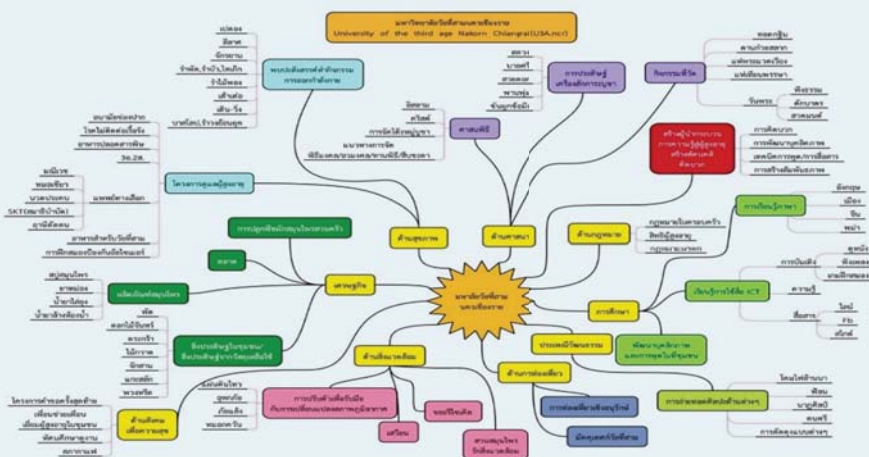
มหาวิทยาลัยวัยที่สามนครเชียงราย
University of the third age Nakorn Chiangrai(U3A.ncr)

มหาวิทยาลัยวัยที่สาม นครเชียงราย

ด้านสุขภาพ

ด้านศาสนา

ด้านกฎหมาย

การศึกษา

ด้านเศรษฐกิจ

ด้านสิ่งแวดล้อม

ประเพณีวัฒนธรรม

ด้านการท่องเที่ยว

พบปะสังสรรค์ทำกิจกรรมการออกกำลังกาย
แปลงผัก
ลีลาศ
ฟ้อนรำ
จังหวัด,จำปา,ไทเก๊ก
รำไม้พลอง
เต้นรำ
เดิน-วิ่ง
นวดไทย,ร้องเพลง

โครงการดูแลผู้สูงอายุ
อนามัยช่องปาก
โรคไม่ติดต่อเรื้อรัง
อาหารปลอดสารพิษ
วัด,อ.ส.
แพทย์ทางเลือก
สมุนไพร
หมอพื้นบ้าน
นวดประคบ
SKT(สมาธิบำบัด)
ฤาษีดัดตน
อาหารสำหรับวัยที่สาม
การฝึกสมองป้องกันอัลไซเมอร์

การปลูกพืชผักสมุนไพรสวนครัว

ตลาด

ผลิตภัณฑ์สมุนไพร
สบู่สมุนไพร
ยาหม่อง
น้ำยาไล่ยุง
น้ำยาล้างห้องน้ำ

ฝึกอาชีพผู้สูงอายุ/สืบสานภูมิปัญญาท้องถิ่น
ผัด
ดอกไม้จันทน์
ดวงตรา
ไม้กวาด
ฝักถัง
แกะสลัก
พวงหรีด

ด้านสังคมเพื่อความสุข
โครงการทำบุญโรงพยาบาล
เยี่ยมบ้านเพื่อน
เยี่ยมผู้สูงอายุในชุมชน
ทัศนศึกษาดูงาน
สถานกงสุล

ศาสนพิธี
อิสลาม
คริสต์
การจัดโต๊ะหมู่บูชา
แนวทางการจัดพิธีมงคล/อวมงคล/ทานพิธี/สืบชะตา

การปฏิบัติสู่เครื่องสักการะบูชา
สตวง
บายศรี
สวยดอก
พานพุ่ม
ข้าวตอกดอกไม้

กฎหมายในครอบครัว
สิทธิผู้สูงอายุ
กฎหมายมรดก

กิจกรรมชีวิต
ทอดกฐิน
ตานก๋วยสลาก
แห่เทียนพรรษา
แห่เทียนพรรษา
รับพร
ฟังธรรม
ตักบาตร
สวดมนต์

สร้างผู้นำ/การวางแผนการทำงานผู้สูงอายุ/สร้างจิตอาสา/ผู้ดูแล
การคิดบวก
การพัฒนาบุคลิกภาพ
เทคนิคการพูด/การสื่อสาร
การสร้างสัมพันธภาพ

การเรียนรู้ภาษา
อังกฤษ
เมียน
จีน
พม่า

เรียนรู้การใช้สื่อ ICT
การบันเทิง
ดูหนัง
ฟังเพลง
ตามอัธยาศัย
ความรู้
สื่อสาร
ไลน์
Fb
ทวิตต์

พัฒนาคุณลักษณะและการพูดในที่ชุมชน

การพัฒนาศิลปะด้านต่างๆ
โคมไฟจากกระดาษ
เพ้นท์
ดนตรี
การฝึกดุลยภาพ

การปรับตัวเพื่อรับมือกับการเปลี่ยนแปลงสภาพภูมิอากาศ
ผลิตชุมชน
ชุดชนบท
ถักผ้า
หมอนถักวัน

ขยะรีไซเคิล

ปริพยน

สวนสมุนไพรวัยที่สามนครเชียงราย

การท่องเที่ยวเชิงอนุรักษ์

มัคคุเทศก์วัยที่สาม